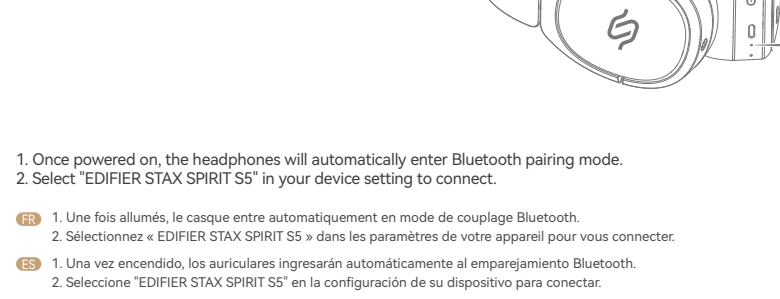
1. Once powered on, the headphones will automatically enter Bluetooth pairing mode.
2. Select "EDIFIER STAX SPIRIT S5" in your device setting to connect.

FR 1. Une fois allumés, le casque entre automatiquement en mode de couplage Bluetooth.
2. Sélectionnez « EDIFIER STAX SPIRIT S5 » dans les paramètres de votre appareil pour vous connecter.

ES 1. Una vez encendido, los auriculares ingresarán automáticamente al emparejamiento Bluetooth.
2. Seleccione "EDIFIER STAX SPIRIT S5" en la configuración de su dispositivo para conectar.